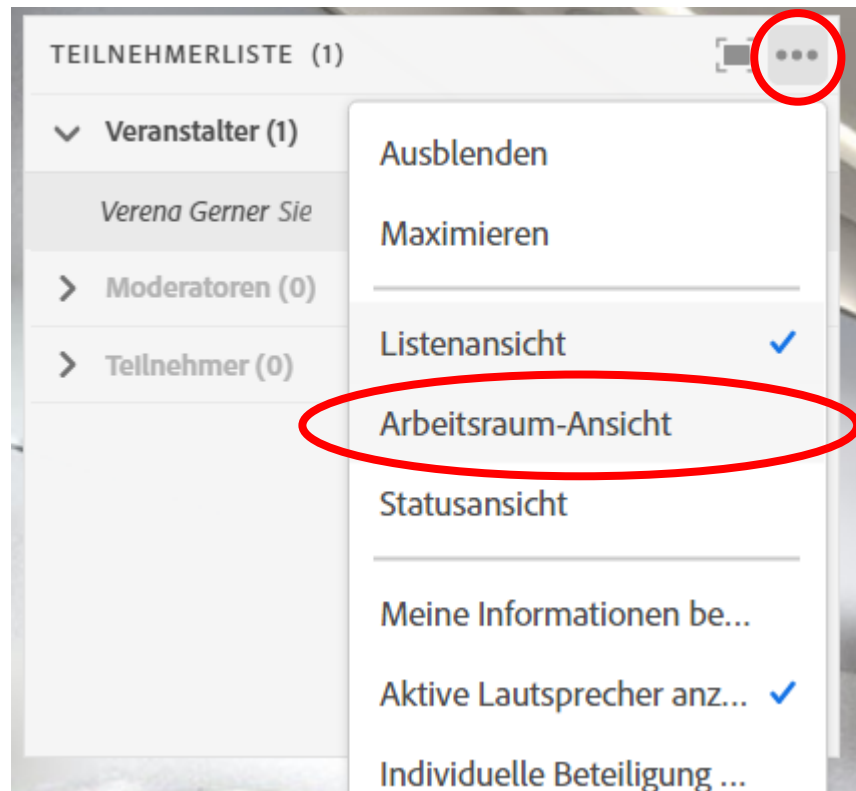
TEILNEHMERLISTE (1)

Veranstalter (1)

Verena Gerner Sie

Moderatoren (0)

Teilnehmer (0)

Ausblenden

Maximieren

Listenansicht ✓

Arbeitsraum-Ansicht

Statusansicht

Meine Informationen be...

Aktive Lautsprecher anz... ✓

Individuelle Beteiligung ...